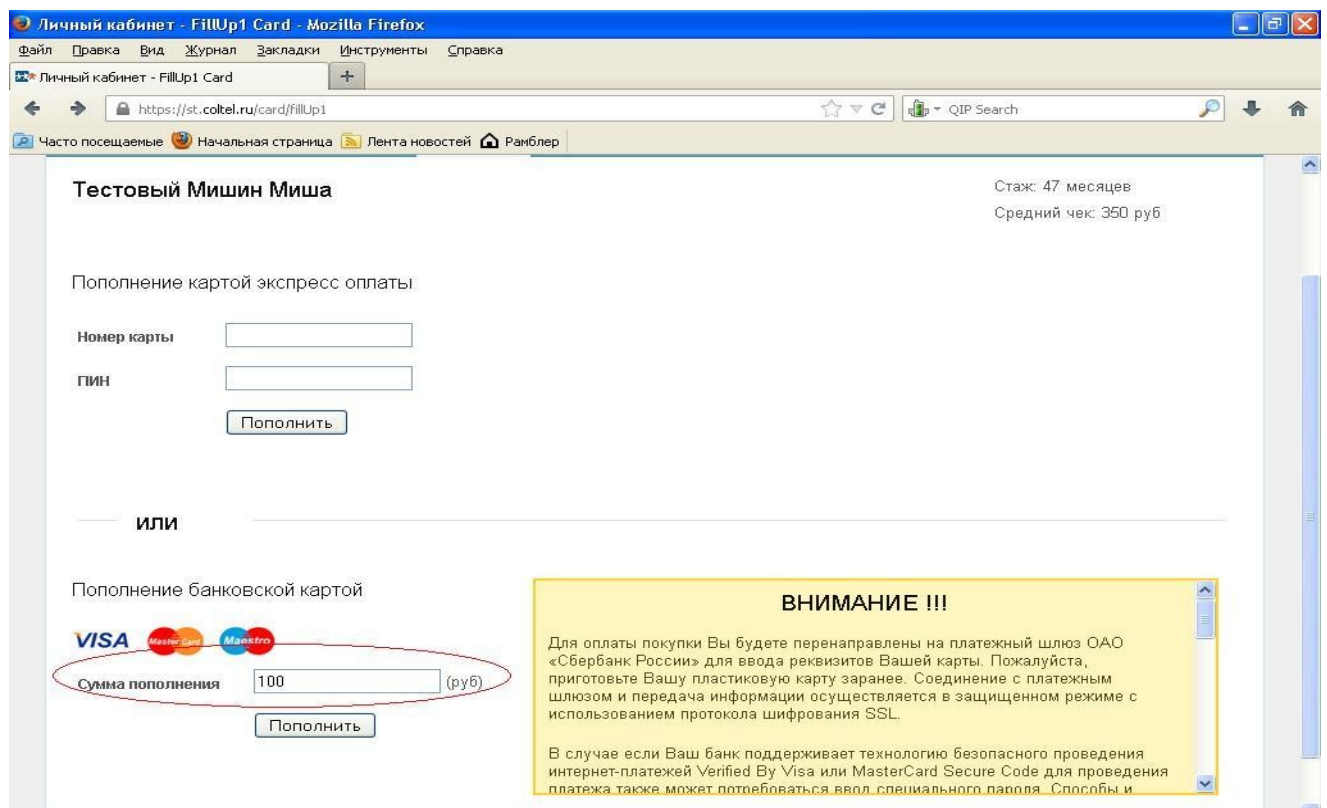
Личный кабинет - FillUp1 Card - Mozilla Firefox

Файл Правка Вид Журнал Закладки Инструменты Справка

Личный кабинет - FillUp1 Card +

https://st.coltel.ru/card/fillUp1

QIP Search

Часто посещаемые Начальная страница Лента новостей Рамблер

Тестовый Мишин Миша

Стаж: 47 месяцев

Средний чек: 350 руб

Пополнение картой экспресс оплаты

Номер карты

ПИН

Пополнить

или

Пополнение банковской картой

VISA MasterCard Maestro

Сумма пополнения 100 (руб)

Пополнить

ВНИМАНИЕ !!!

Для оплаты покупки Вы будете перенаправлены на платежный шлюз ОАО «Сбербанк России» для ввода реквизитов Вашей карты. Пожалуйста, приготовьте Вашу пластиковую карту заранее. Соединение с платежным шлюзом и передача информации осуществляется в защищенном режиме с использованием протокола шифрования SSL.

В случае если Ваш банк поддерживает технологию безопасного проведения интернет-платежей Verified By Visa или MasterCard Secure Code для проведения платежа также может потребоваться ввод специального пароля. Способы и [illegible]